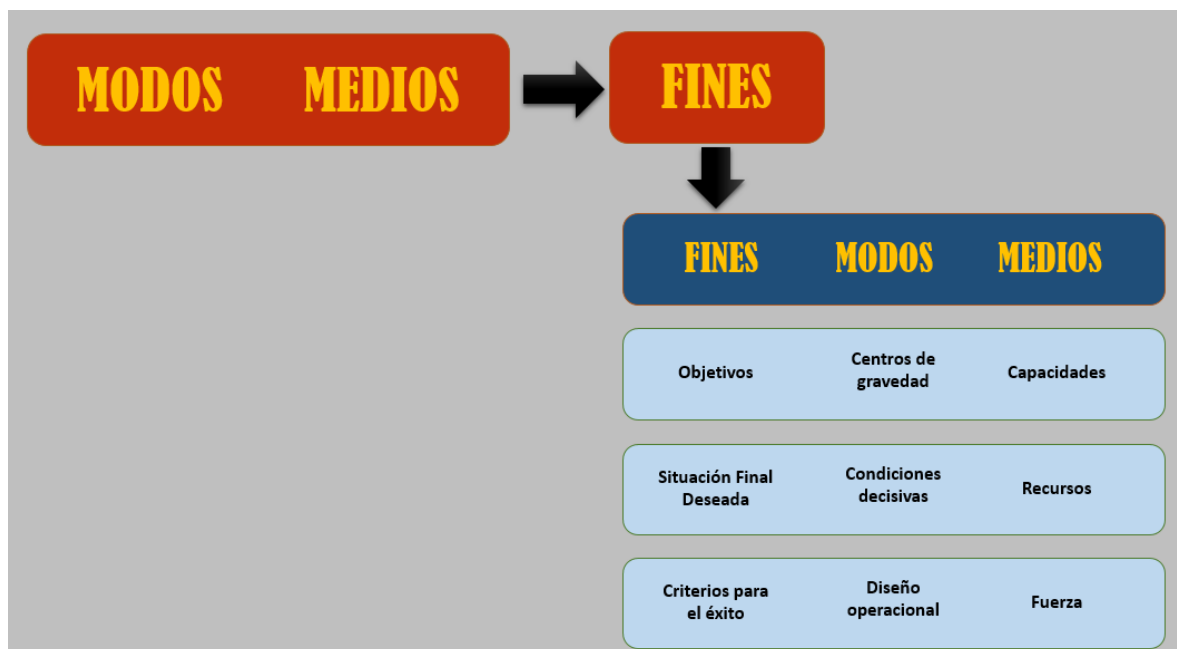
MODOS MEDIOS

FINES

| FINES | MODOS | MEDIOS |
|---|---|---|
| Objetivos | Centros de gravedad | Capacidades |
| Situación Final Deseada | Condiciones decisivas | Recursos |
| Criterios para el éxito | Diseño operacional | Fuerza |